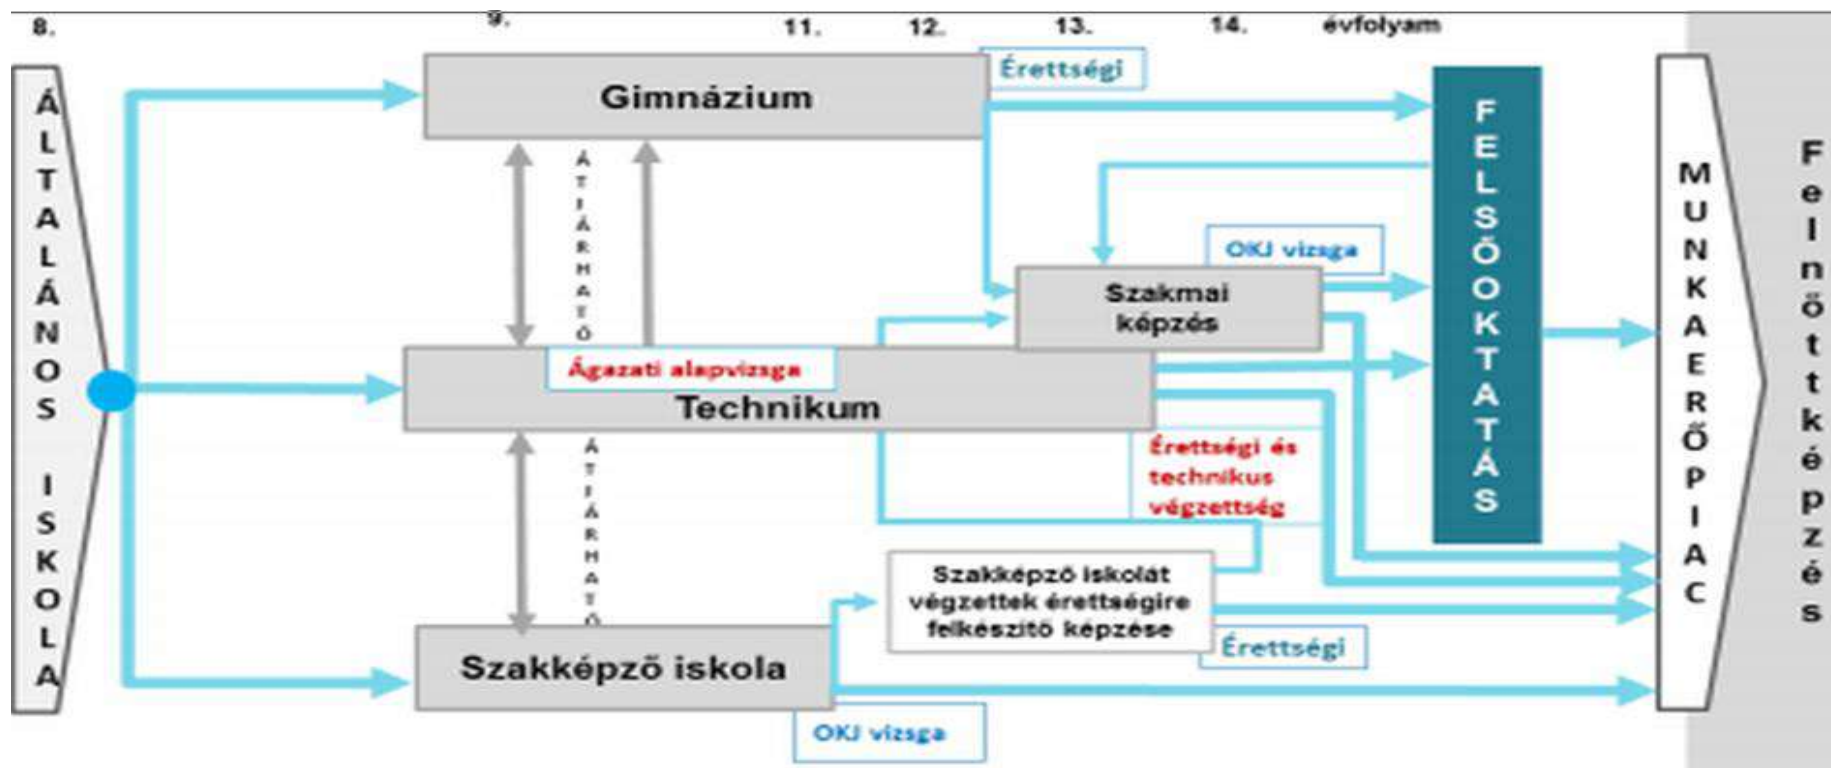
8. 9. 11. 12. 13. 14. évfolyam

ÁLTALÁNOS ISKOLA

Gimnázium

Érettségi

FELSŐOKTATÁS

MUNKAERŐPIAC

Felnőttképzés

ÁTJÁRHATÓ

OKJ vizsga

Szakmai képzés

Ágazati alapvizsga

Technikum

Érettségi és technikus végzettség

ÁTJÁRHATÓ

Szakképző iskolát végzettek érettségire felkészítő képzése

Érettségi

Szakképző iskola

OKJ vizsga